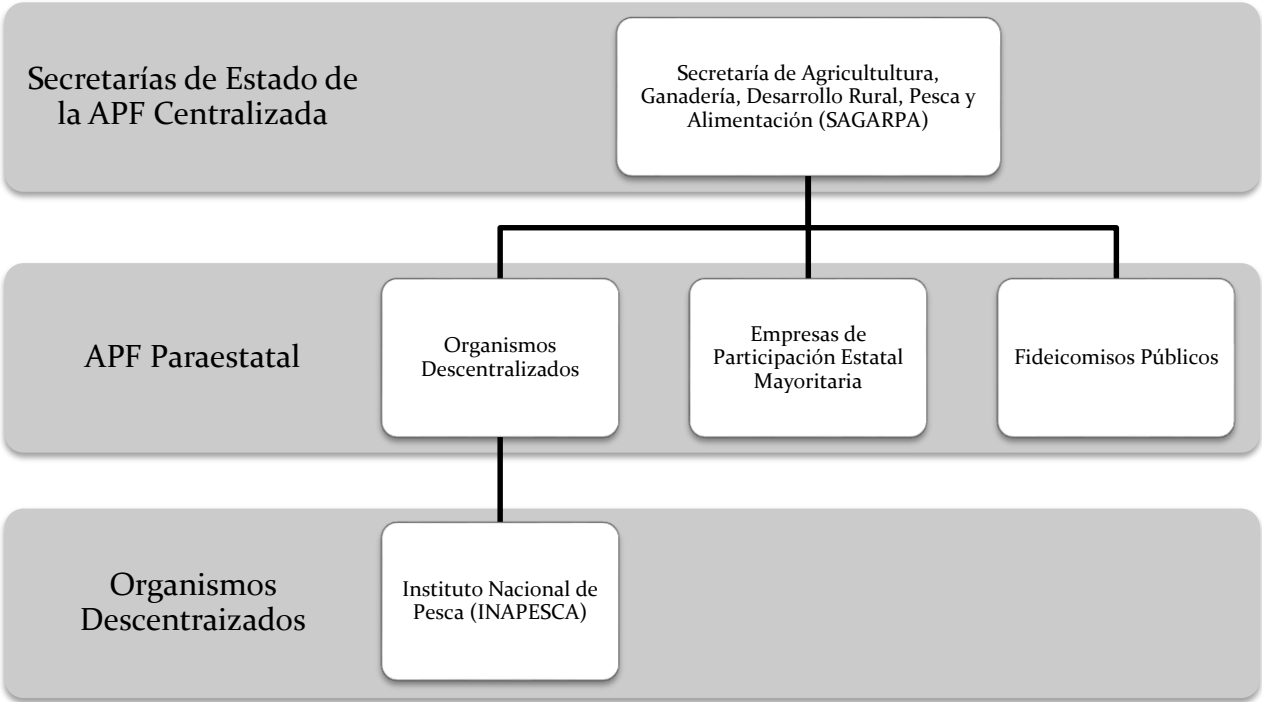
Secretarías de Estado de la APF Centralizada

Secretaría de Agricultultura, Ganadería, Desarrollo Rural, Pesca y Alimentación (SAGARPA)

APF Paraestatal

Organismos Descentralizados

Empresas de Participación Estatal Mayoritaria

Fideicomisos Públicos

Organismos Descentraizados

Instituto Nacional de Pesca (INAPESCA)